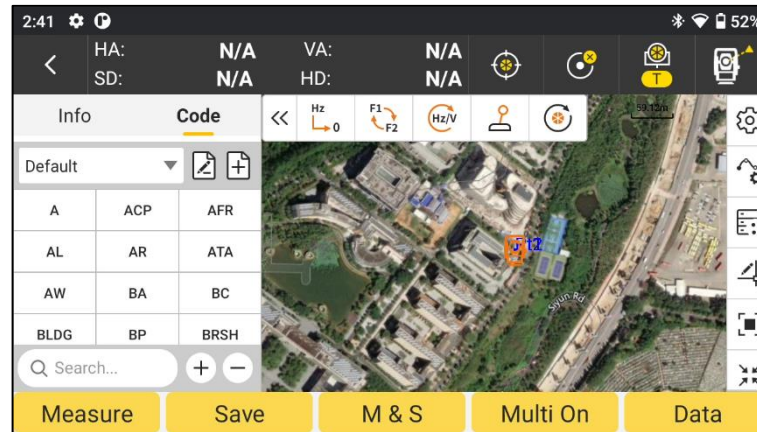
2:41

52%

HA: N/A
SD: N/A
VA: N/A
HD: N/A

T

Info
Code

Default

| A | ACP | AFR |
|---|---|---|
| AL | AR | ATA |
| AW | BA | BC |
| BLDG | BP | BRSH |

Search...

Hz
0
F1
F2
Hz/V

59.12m

F12

Syun Rd

Measure
Save
M & S
Multi On
Data